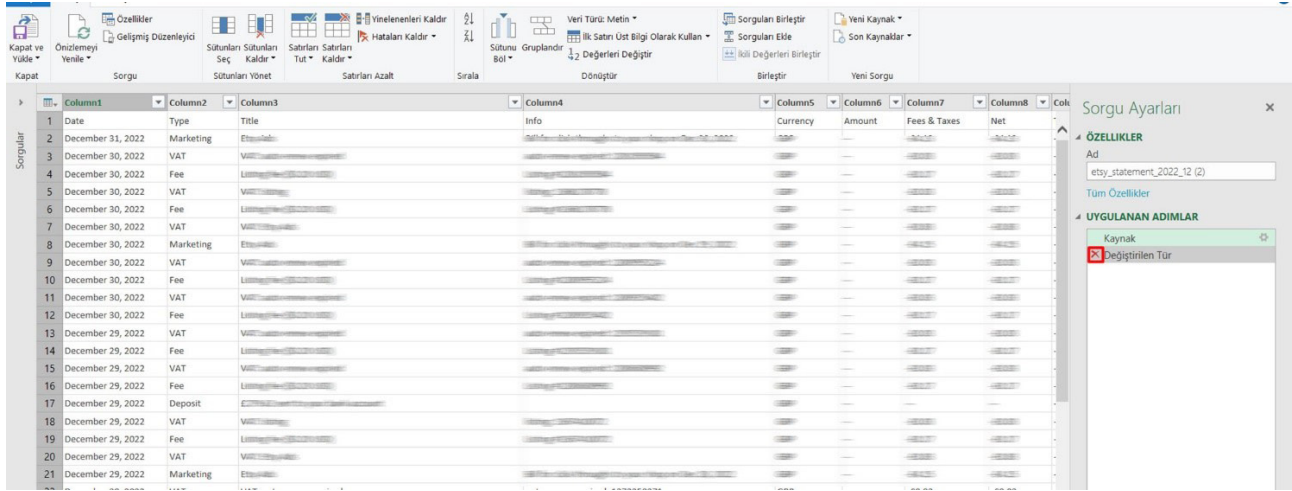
Kapat ve Yükle
Kapat
Önizlemeyi Yenile
Özellikler
Gelişmiş Düzenleyici
Sorgu
Sütunları Seç
Sütunları Kaldır
Sütunları Yönet
Satırları Tut
Satırları Kaldır
Yinelenenleri Kaldır
Hataları Kaldır
Satırları Azalt
Sırala
Sütunu Böl
Grupla
Veri Türü: Metin
İlk Satırı Üst Bilgi Olarak Kullan
Değerleri Değiştir
Dönüştür
Sorguları Birleştir
Sorguları Ekle
İkili Değerleri Birleştir
Birleştir
Yeni Kaynak
Son Kaynaklar
Yeni Sorgu

Sorgular

| | Column1 | Column2 | Column3 | Column4 | Column5 | Column6 | Column7 | Column8 |
|---|---|---|---|---|---|---|---|---|
| 1 | Date | Type | Title | Info | Currency | Amount | Fees & Taxes | Net |
| 2 | December 31, 2022 | Marketing | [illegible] | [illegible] | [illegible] | | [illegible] | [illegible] |
| 3 | December 30, 2022 | VAT | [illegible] | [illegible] | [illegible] | | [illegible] | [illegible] |
| 4 | December 30, 2022 | Fee | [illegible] | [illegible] | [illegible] | | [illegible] | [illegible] |
| 5 | December 30, 2022 | VAT | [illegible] | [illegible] | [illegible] | | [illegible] | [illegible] |
| 6 | December 30, 2022 | Fee | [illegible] | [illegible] | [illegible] | | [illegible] | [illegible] |
| 7 | December 30, 2022 | VAT | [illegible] | | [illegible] | | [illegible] | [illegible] |
| 8 | December 30, 2022 | Marketing | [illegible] | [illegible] | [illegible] | | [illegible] | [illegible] |
| 9 | December 30, 2022 | VAT | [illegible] | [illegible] | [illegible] | | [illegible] | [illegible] |
| 10 | December 30, 2022 | Fee | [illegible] | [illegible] | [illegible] | | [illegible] | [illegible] |
| 11 | December 30, 2022 | VAT | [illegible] | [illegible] | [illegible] | | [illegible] | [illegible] |
| 12 | December 30, 2022 | Fee | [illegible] | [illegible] | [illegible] | | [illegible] | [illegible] |
| 13 | December 29, 2022 | VAT | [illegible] | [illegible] | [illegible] | | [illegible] | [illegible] |
| 14 | December 29, 2022 | Fee | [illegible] | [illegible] | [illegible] | | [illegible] | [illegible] |
| 15 | December 29, 2022 | VAT | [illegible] | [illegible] | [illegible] | | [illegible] | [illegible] |
| 16 | December 29, 2022 | Fee | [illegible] | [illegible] | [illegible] | | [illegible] | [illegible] |
| 17 | December 29, 2022 | Deposit | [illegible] | | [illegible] | | | |
| 18 | December 29, 2022 | VAT | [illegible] | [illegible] | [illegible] | | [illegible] | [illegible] |
| 19 | December 29, 2022 | Fee | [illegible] | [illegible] | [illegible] | | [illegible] | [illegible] |
| 20 | December 29, 2022 | VAT | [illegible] | | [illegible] | | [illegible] | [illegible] |
| 21 | December 29, 2022 | Marketing | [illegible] | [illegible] | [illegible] | | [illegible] | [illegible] |

Sorgu Ayarları
ÖZELLIKLER
Ad
etsy_statement_2022_12 (2)
Tüm Özellikler
UYGULANAN ADIMLAR
Kaynak
Değiştirilen Tür